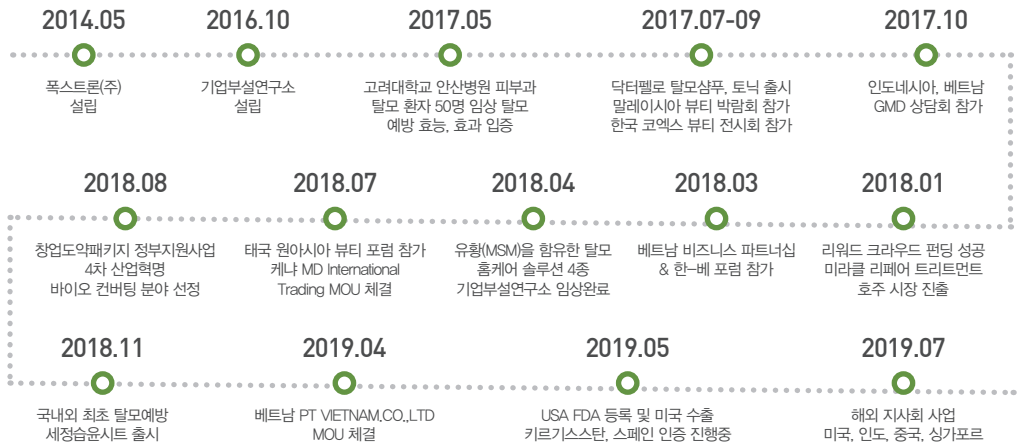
2014.05
폭스트론(주)
설립

2016.10
기업부설연구소
설립

2017.05
고려대학교 안산병원 피부과
탈모 환자 50명 임상 탈모
예방 효능, 효과 입증

2017.07-09
닥터펠로 탈모샴푸, 토닉 출시
말레이시아 뷰티 박람회 참가
한국 코엑스 뷰티 전시회 참가

2017.10
인도네시아, 베트남
GMD 상담회 참가

2018.08
창업도약패키지 정부지원사업
4차 산업혁명
바이오 컨버팅 분야 선정

2018.07
태국 원아시아 뷰티 포럼 참가
케냐 MD International
Trading MOU 체결

2018.04
유황(MSM)을 함유한 탈모
홈케어 솔루션 4종
기업부설연구소 임상완료

2018.03
베트남 비즈니스 파트너십
& 한-베 포럼 참가

2018.01
리워드 크라우드 펀딩 성공
미라클 리페어 트리트먼트
호주 시장 진출

2018.11
국내외 최초 탈모예방
세정습윤시트 출시

2019.04
베트남 PT VIETNAM,CO.,LTD
MOU 체결

2019.05
USA FDA 등록 및 미국 수출
키르기스스탄, 스페인 인증 진행중

2019.07
해외 지사회 사업
미국, 인도, 중국, 싱가포르